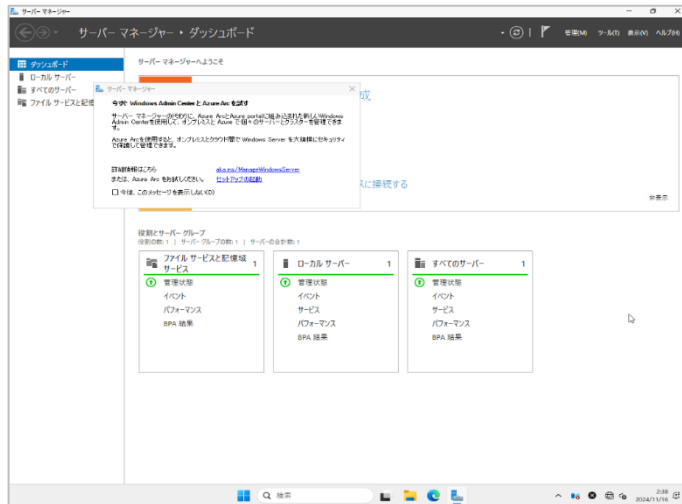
サーバー マネージャー

サーバー マネージャー • ダッシュボード

管理(M) ツール(T) 表示(V) ヘルプ(H)

ダッシュボード
ローカル サーバー
すべてのサーバー
ファイル サービスと記憶域

サーバー マネージャーへようこそ

サーバー マネージャー

今すぐ Windows Admin Center と Azure Arc を試す

サーバー マネージャーが進化して、Azure Arc と Azure portal に組み込まれた新しい Windows Admin Center を使用して、オンプレミスと Azure で個々のサーバーとクラスターを管理できます。

Azure Arc を使用すると、オンプレミスとクラウド間で Windows Server を大規模にセキュリティで保護して管理できます。

詳細情報はこちら aka.ms/ManageWindowsServer
または、Azure Arc をお試しください。 セットアップの起動

今後、このメッセージを表示しない(D)

成

に接続する

非表示

役割とサーバー グループ
役割の数: 1 | サーバー グループの数: 1 | サーバーの合計数: 1

| ファイル サービスと記憶域サービス 1 | ローカル サーバー 1 | すべてのサーバー 1 |
|---|---|---|
| 管理状態 | 管理状態 | 管理状態 |
| イベント | イベント | イベント |
| パフォーマンス | サービス | サービス |
| BPA 結果 | パフォーマンス | パフォーマンス |
| | BPA 結果 | BPA 結果 |

検索

2:38
2024/11/16